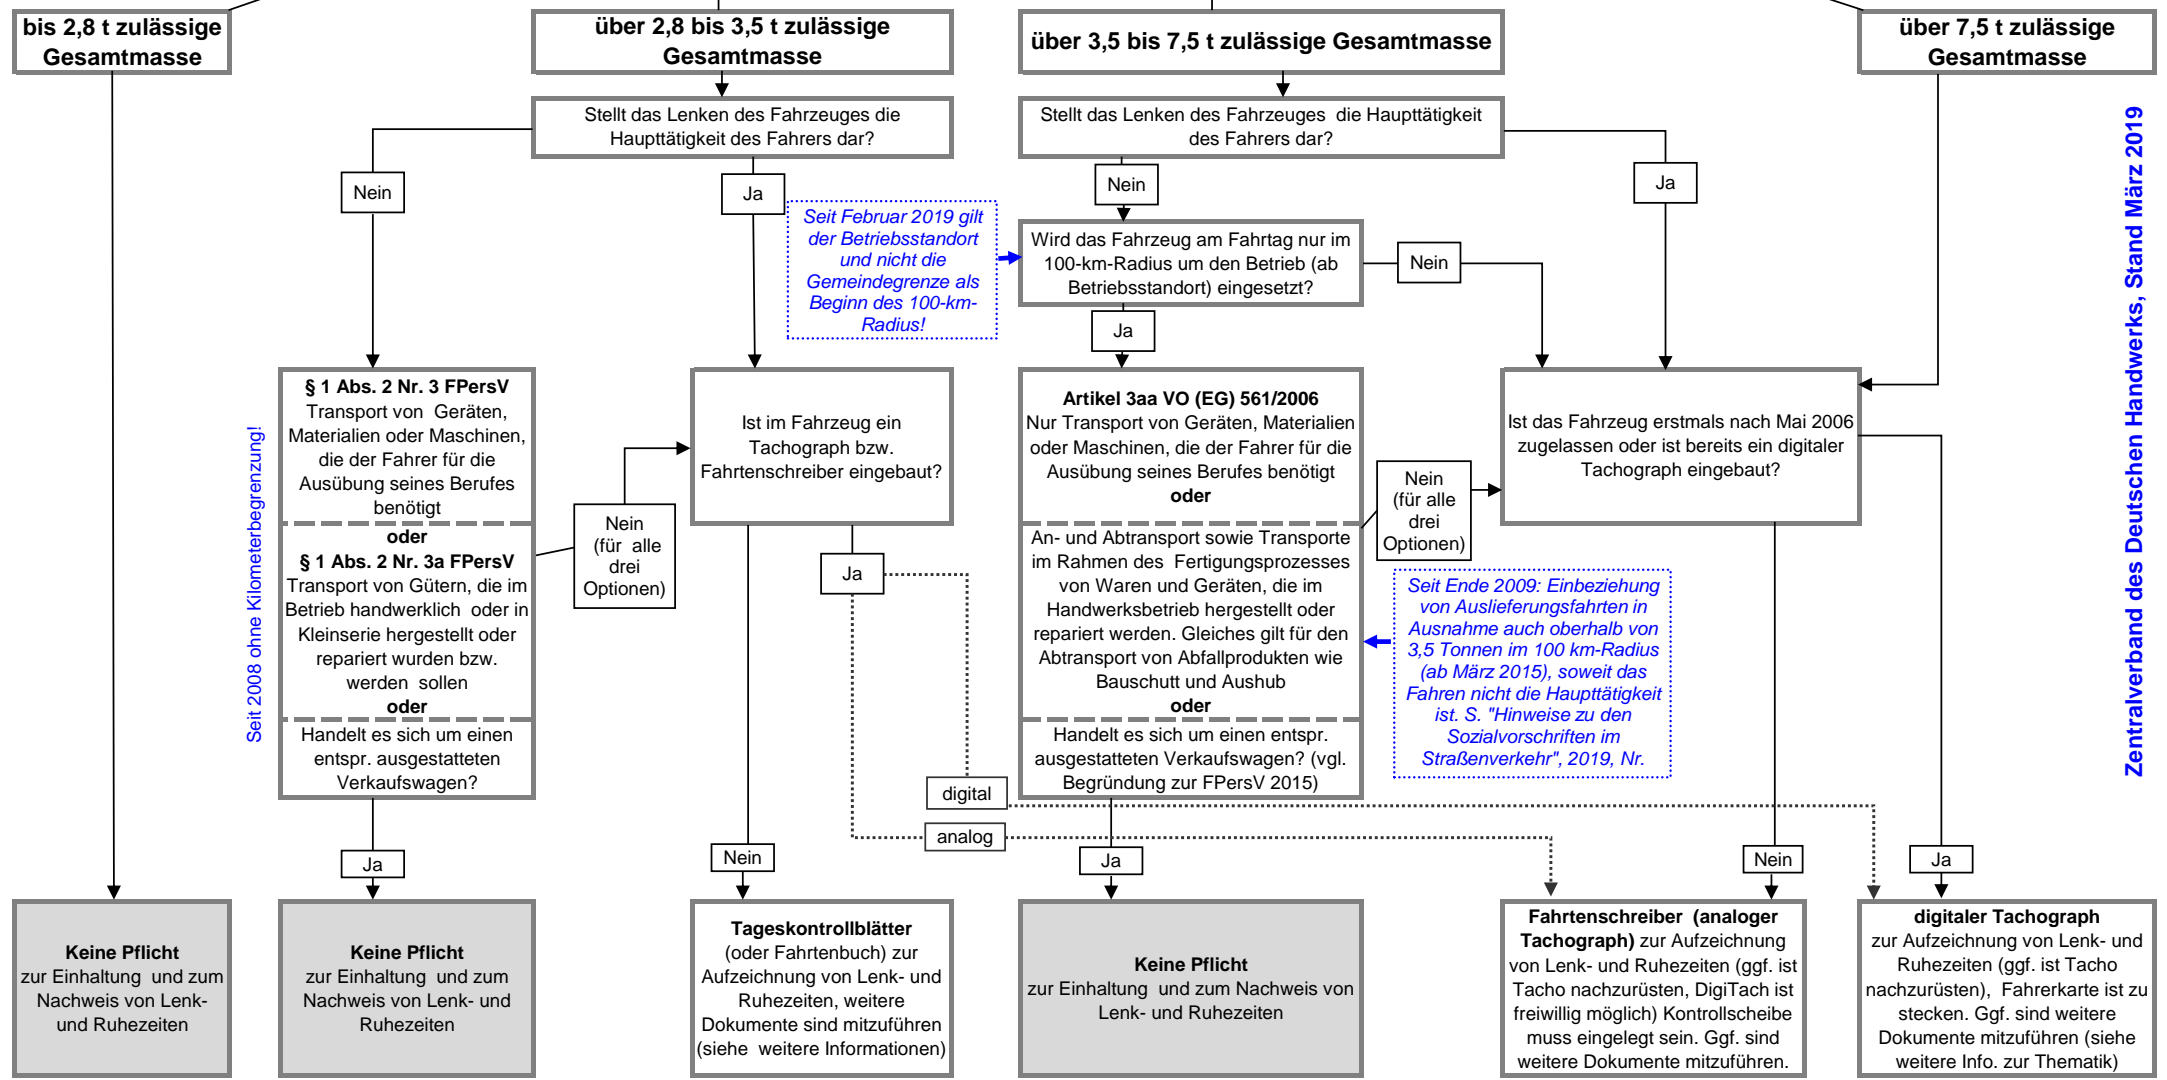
bis 2,8 t zulässige Gesamtmasse

über 2,8 bis 3,5 t zulässige Gesamtmasse

über 3,5 bis 7,5 t zulässige Gesamtmasse

über 7,5 t zulässige Gesamtmasse

Stellt das Lenken des Fahrzeuges die Haupttätigkeit des Fahrers dar?

Stellt das Lenken des Fahrzeuges die Haupttätigkeit des Fahrers dar?

Nein

Ja

Nein

Ja

Seit Februar 2019 gilt der Betriebsstandort und nicht die Gemeindegrenze als Beginn des 100-km-Radius!

Wird das Fahrzeug am Fahrtag nur im 100-km-Radius um den Betrieb (ab Betriebsstandort) eingesetzt?

Nein

Ja

§ 1 Abs. 2 Nr. 3 FPersV
Transport von Geräten, Materialien oder Maschinen, die der Fahrer für die Ausübung seines Berufes benötigt
oder
§ 1 Abs. 2 Nr. 3a FPersV
Transport von Gütern, die im Betrieb handwerklich oder in Kleinserie hergestellt oder repariert wurden bzw. werden sollen
oder
Handelt es sich um einen entspr. ausgestatteten Verkaufswagen?

Seit 2008 ohne Kilometerbegrenzung!

Nein (für alle drei Optionen)

Ist im Fahrzeug ein Tachograph bzw. Fahrtenschreiber eingebaut?

Ja

Artikel 3aa VO (EG) 561/2006
Nur Transport von Geräten, Materialien oder Maschinen, die der Fahrer für die Ausübung seines Berufes benötigt
oder
An- und Abtransport sowie Transporte im Rahmen des Fertigungsprozesses von Waren und Geräten, die im Handwerksbetrieb hergestellt oder repariert werden. Gleiches gilt für den Abtransport von Abfallprodukten wie Bauschutt und Aushub
oder
Handelt es sich um einen entspr. ausgestatteten Verkaufswagen? (vgl. Begründung zur FPersV 2015)

Nein (für alle drei Optionen)

Ist das Fahrzeug erstmals nach Mai 2006 zugelassen oder ist bereits ein digitaler Tachograph eingebaut?

Seit Ende 2009: Einbeziehung von Auslieferungsfahrten in Ausnahme auch oberhalb von 3,5 Tonnen im 100 km-Radius (ab März 2015), soweit das Fahren nicht die Haupttätigkeit ist. S. "Hinweise zu den Sozialvorschriften im Straßenverkehr", 2019, Nr.

Zentralverband des Deutschen Handwerks, Stand März 2019

digital

analog

Ja

Nein

Ja

Nein

Ja

Keine Pflicht zur Einhaltung und zum Nachweis von Lenk- und Ruhezeiten

Keine Pflicht zur Einhaltung und zum Nachweis von Lenk- und Ruhezeiten

Tageskontrollblätter (oder Fahrtenbuch) zur Aufzeichnung von Lenk- und Ruhezeiten, weitere Dokumente sind mitzuführen (siehe weitere Informationen)

Keine Pflicht zur Einhaltung und zum Nachweis von Lenk- und Ruhezeiten

Fahrtenschreiber (analoger Tachograph) zur Aufzeichnung von Lenk- und Ruhezeiten (ggf. ist Tacho nachzurüsten, DigiTach ist freiwillig möglich) Kontrollscheibe muss eingelegt sein. Ggf. sind weitere Dokumente mitzuführen.

digitaler Tachograph zur Aufzeichnung von Lenk- und Ruhezeiten (ggf. ist Tacho nachzurüsten), Fahrerkarte ist zu stecken. Ggf. sind weitere Dokumente mitzuführen (siehe weitere Info. zur Thematik)